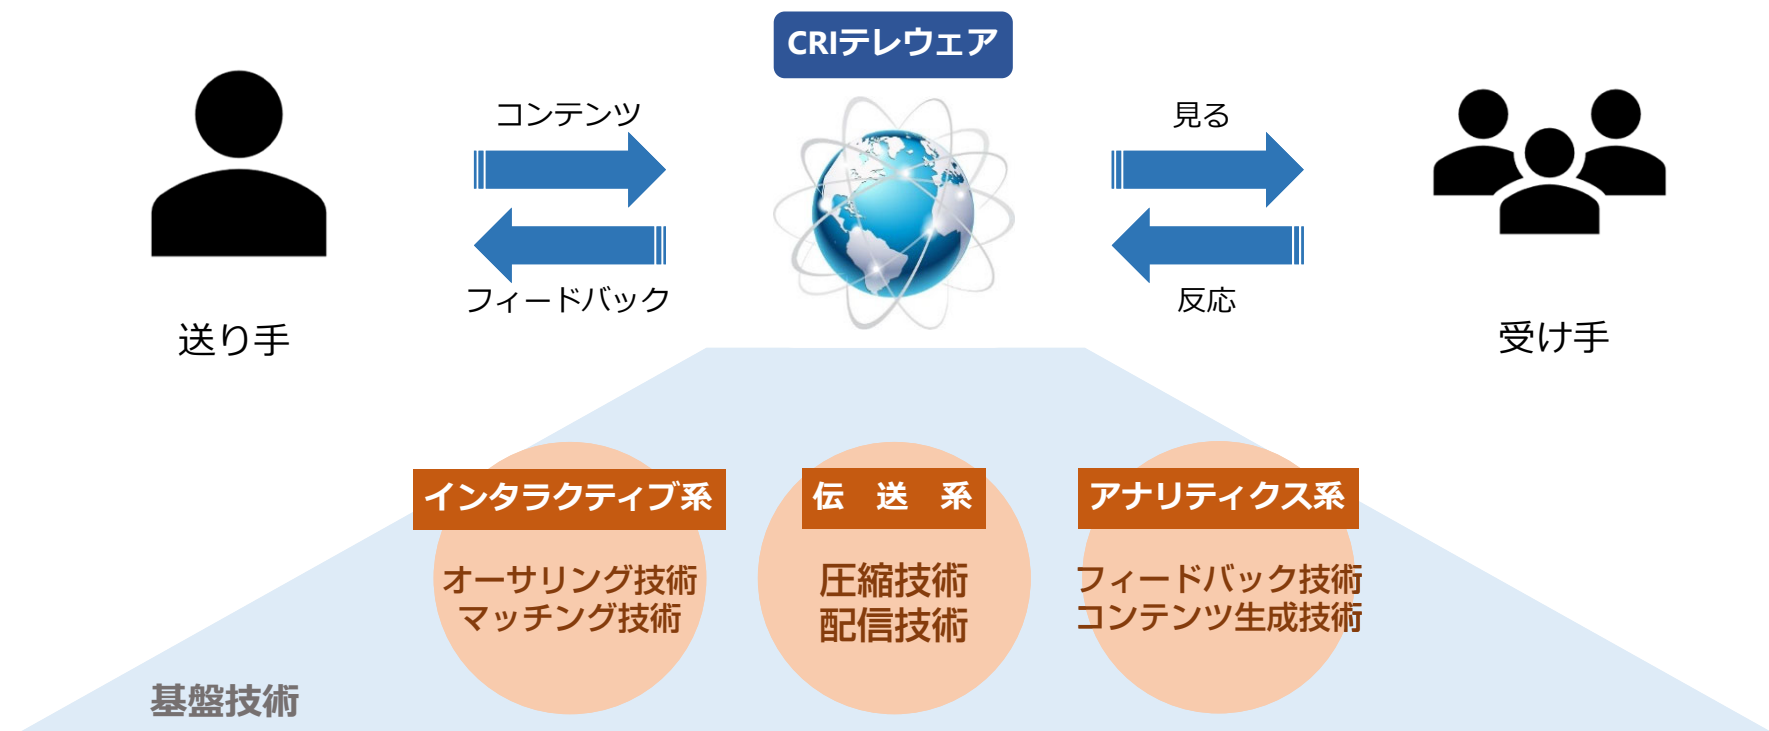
CRIテレウェア

コンテンツ

フィードバック

見る

反応

送り手

受け手

インタラクティブ系

オーサリング技術
マッチング技術

伝　送　系

圧縮技術
配信技術

アナリティクス系

フィードバック技術
コンテンツ生成技術

基盤技術